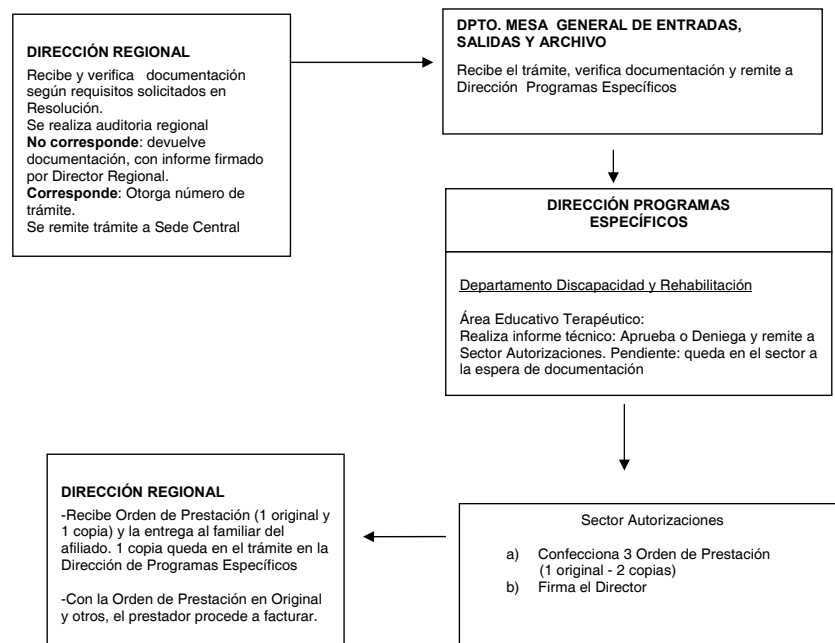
DIRECCIÓN REGIONAL

Recibe y verifica documentación según requisitos solicitados en Resolución.
Se realiza auditoria regional
**No corresponde**: devuelve documentación, con informe firmado por Director Regional.
**Corresponde**: Otorga número de trámite.
Se remite trámite a Sede Central

DPTO. MESA GENERAL DE ENTRADAS, SALIDAS Y ARCHIVO

Recibe el trámite, verifica documentación y remite a Dirección Programas Específicos

DIRECCIÓN PROGRAMAS ESPECÍFICOS

Departamento Discapacidad y Rehabilitación

Área Educativo Terapéutico:
Realiza informe técnico: Aprueba o Deniega y remite a Sector Autorizaciones. Pendiente: queda en el sector a la espera de documentación

Sector Autorizaciones

a) Confecciona 3 Orden de Prestación (1 original - 2 copias)
b) Firma el Director

DIRECCIÓN REGIONAL

-Recibe Orden de Prestación (1 original y 1 copia) y la entrega al familiar del afiliado. 1 copia queda en el trámite en la Dirección de Programas Específicos

-Con la Orden de Prestación en Original y otros, el prestador procede a facturar.